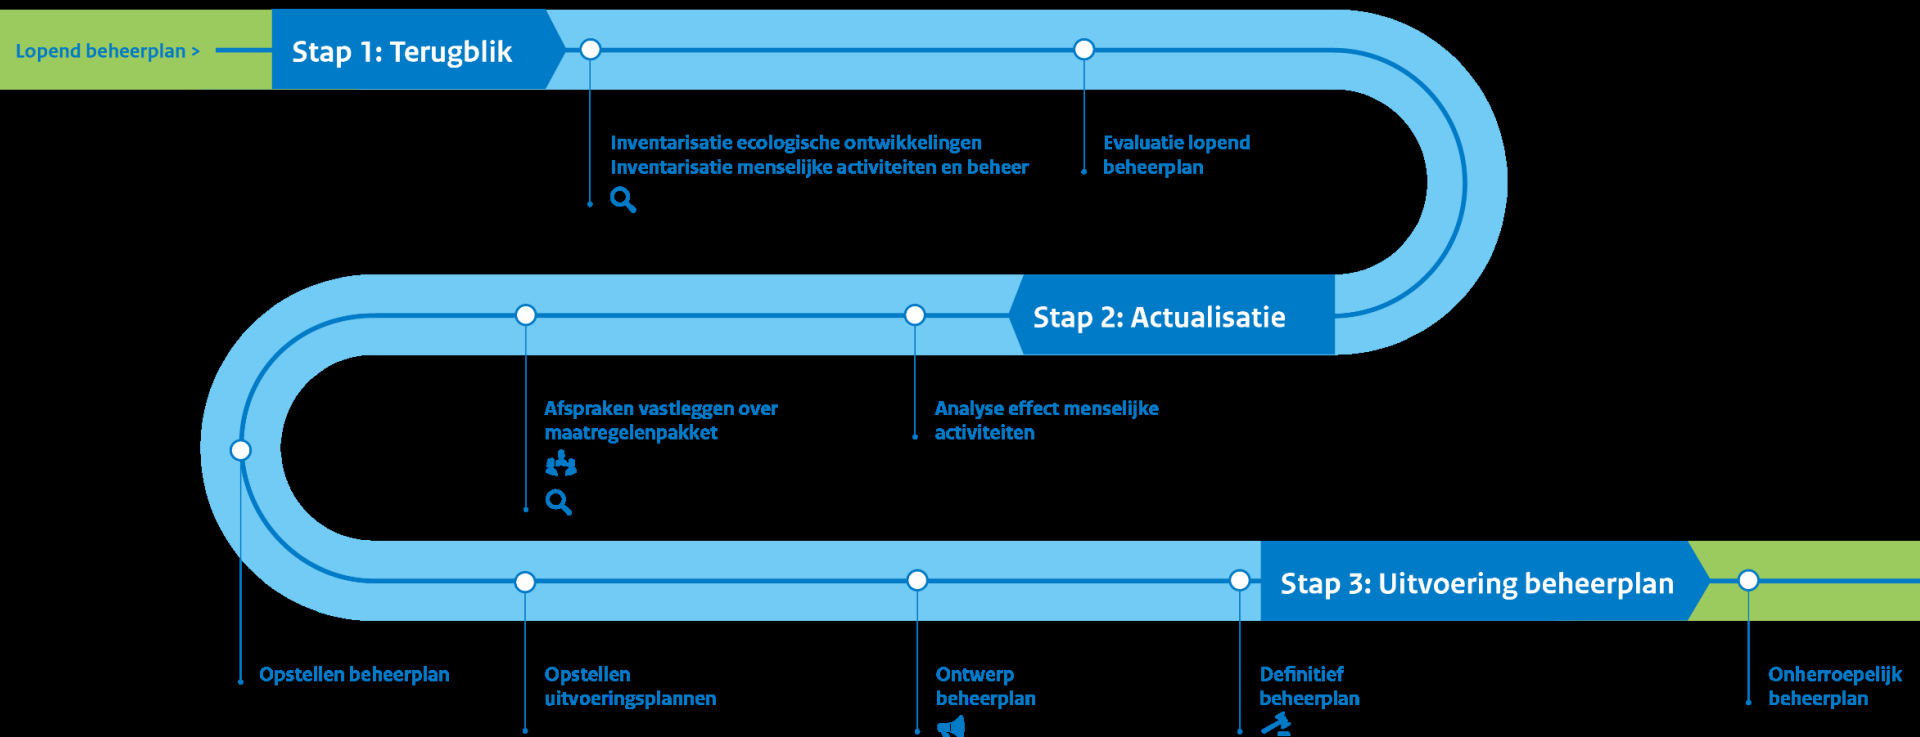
Lopend beheerplan >

Stap 1: Terugblik

Inventarisatie ecologische ontwikkelingen
Inventarisatie menselijke activiteiten en beheer

Evaluatie lopend beheerplan

Stap 2: Actualisatie

Afspraken vastleggen over maatregelenpakket

Analyse effect menselijke activiteiten

Stap 3: Uitvoering beheerplan

Opstellen beheerplan

Opstellen uitvoeringsplannen

Ontwerp beheerplan

Definitief beheerplan

Onherroepelijk beheerplan